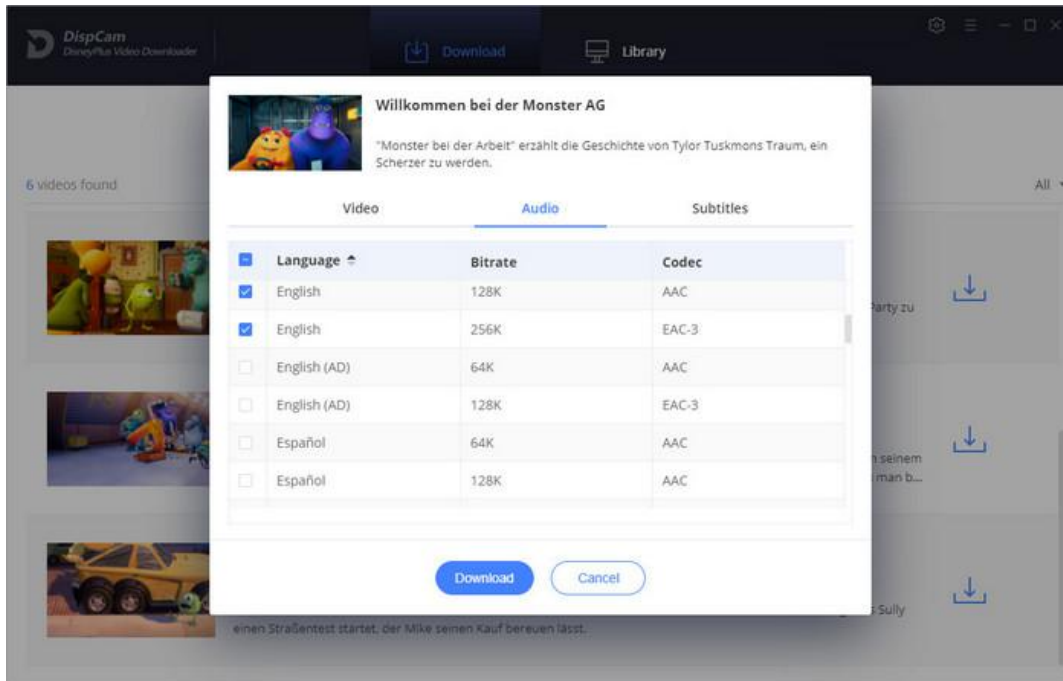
DispCam
DisneyPlus Video Downloader

Download

Library

6 videos found

All

Willkommen bei der Monster AG

"Monster bei der Arbeit" erzählt die Geschichte von Tylor Tuskmons Traum, ein Scherzer zu werden.

Video

Audio

Subtitles

| | Language | Bitrate | Codec |
|---|---|---|---|
| ☑ | English | 128K | AAC |
| ☑ | English | 256K | EAC-3 |
| ☐ | English (AD) | 64K | AAC |
| ☐ | English (AD) | 128K | EAC-3 |
| ☐ | Español | 64K | AAC |
| ☐ | Español | 128K | AAC |

Download

Cancel

Party zu

n seinem
man b...

Sully

einen Straßentest startet, der Mike seinen Kauf bereuen lässt.